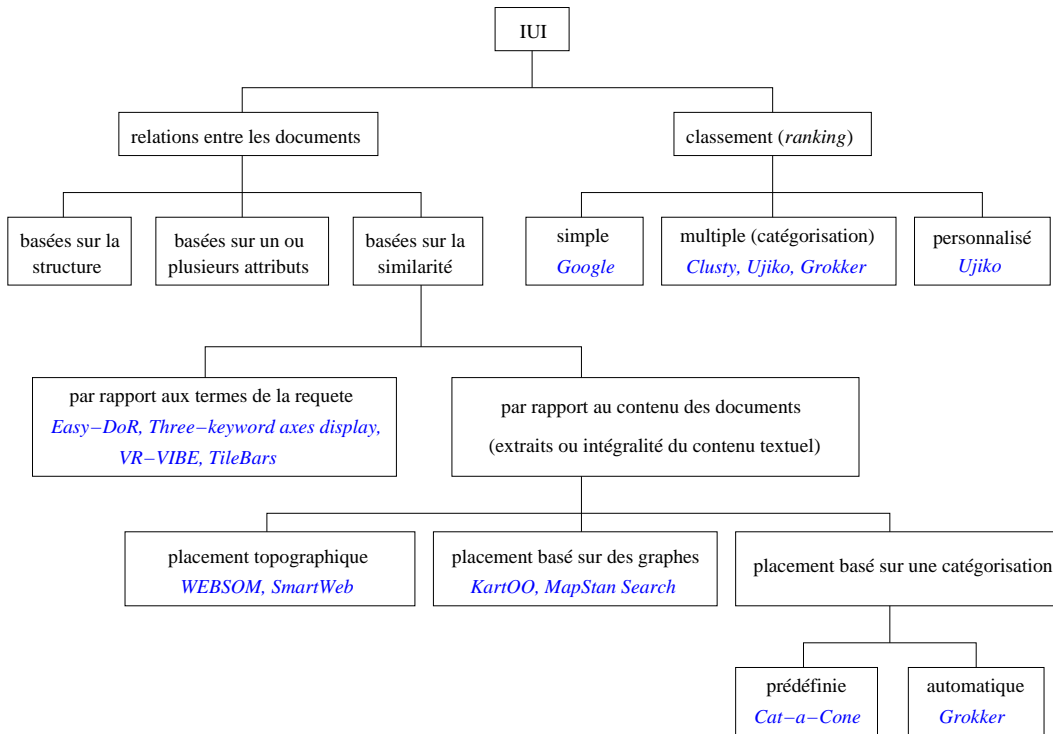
IUI

relations entre les documents

classement (*ranking*)

basées sur la structure

basées sur un ou plusieurs attributs

basées sur la similarité

simple
Google

multiple (catégorisation)
Clusty, Ujiko, Grokker

personnalisé
Ujiko

par rapport aux termes de la requete
Easy−DoR, Three−keyword axes display, VR−VIBE, TileBars

par rapport au contenu des documents
(extraits ou intégralité du contenu textuel)

placement topographique
WEBSOM, SmartWeb

placement basé sur des graphes
KartOO, MapStan Search

placement basé sur une catégorisation

prédéfinie
Cat−a−Cone

automatique
Grokker